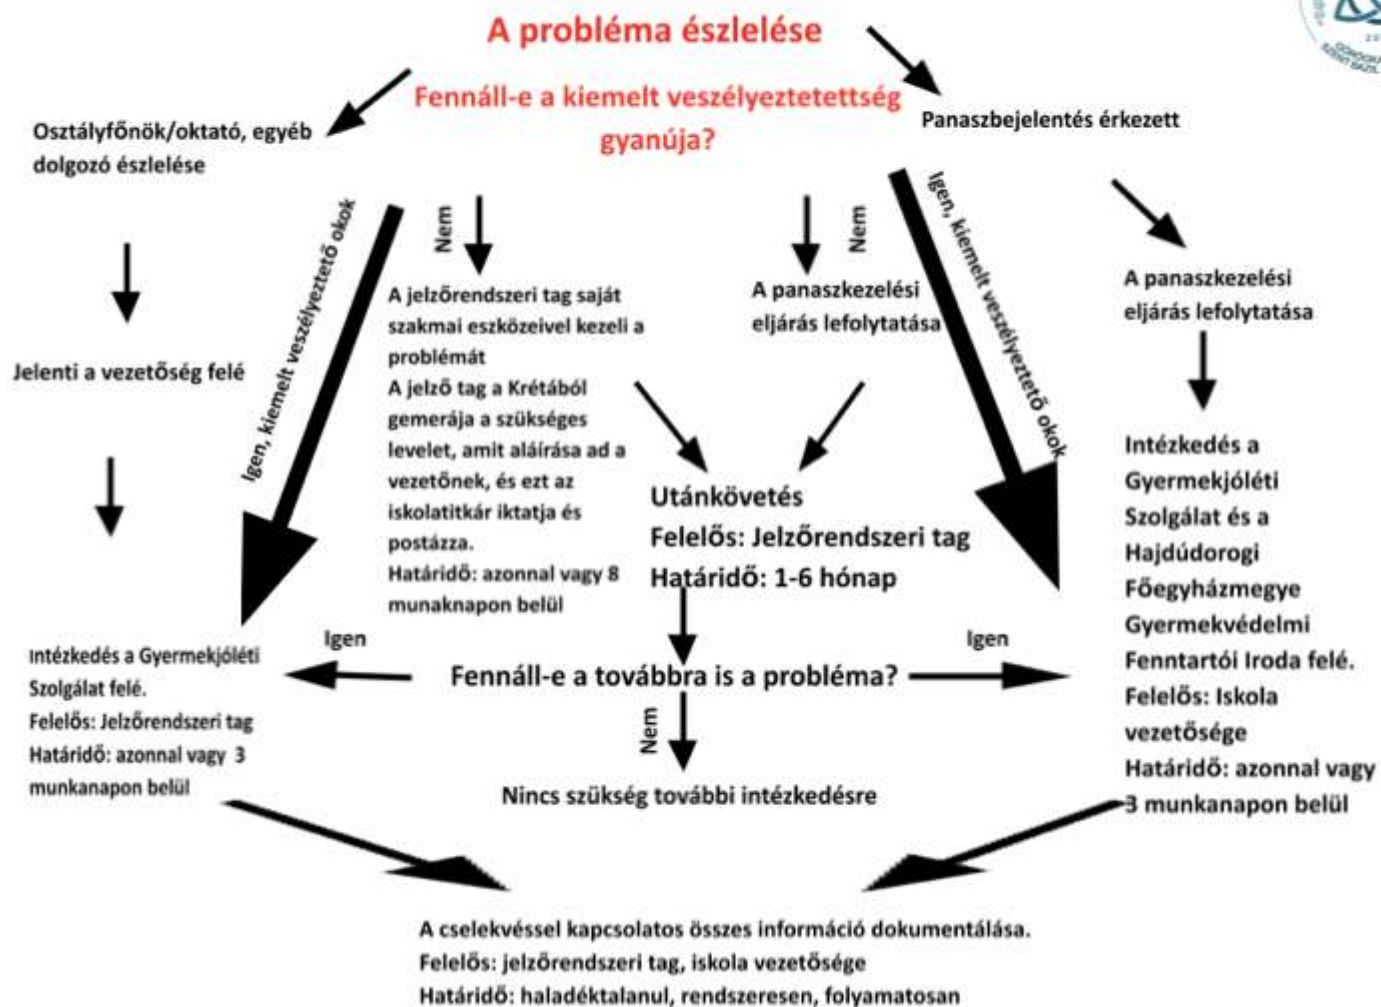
A probléma észlelése

Fennáll-e a kiemelt veszélyeztetettség gyanúja?

Osztályfőnök/oktató, egyéb dolgozó észlelése

Panaszbejelentés érkezett

Igen, kiemelt veszélyeztető okok

Nem

Nem

Igen, kiemelt veszélyeztető okok

Jelenti a vezetőség felé

A jelzőrendszeri tag saját szakmai eszközeivel kezeli a problémát
A jelző tag a Krétából gemerája a szükséges levelet, amit aláírása ad a vezetőnek, és ezt az iskolatitkár iktatja és postázza.
Határidő: azonnal vagy 8 munaknapon belül

A panaszkezelési eljárás lefolytatása

A panaszkezelési eljárás lefolytatása

Utánkövetés
Felelős: Jelzőrendszeri tag
Határidő: 1-6 hónap

Intézkedés a Gyermekjóléti Szolgálat és a Hajdúdorogi Főegyházmegye Gyermekvédelmi Fenntartói Iroda felé.
Felelős: Iskola vezetősége
Határidő: azonnal vagy 3 munkanapon belül

Igen

Igen

Intézkedés a Gyermekjóléti Szolgálat felé.
Felelős: Jelzőrendszeri tag
Határidő: azonnal vagy 3 munkanapon belül

Fennáll-e a továbbra is a probléma?

Nem

Nincs szükség további intézkedésre

A cselekvéssel kapcsolatos összes információ dokumentálása.
Felelős: jelzőrendszeri tag, iskola vezetősége
Határidő: haladéktalanul, rendszeresen, folyamatosan